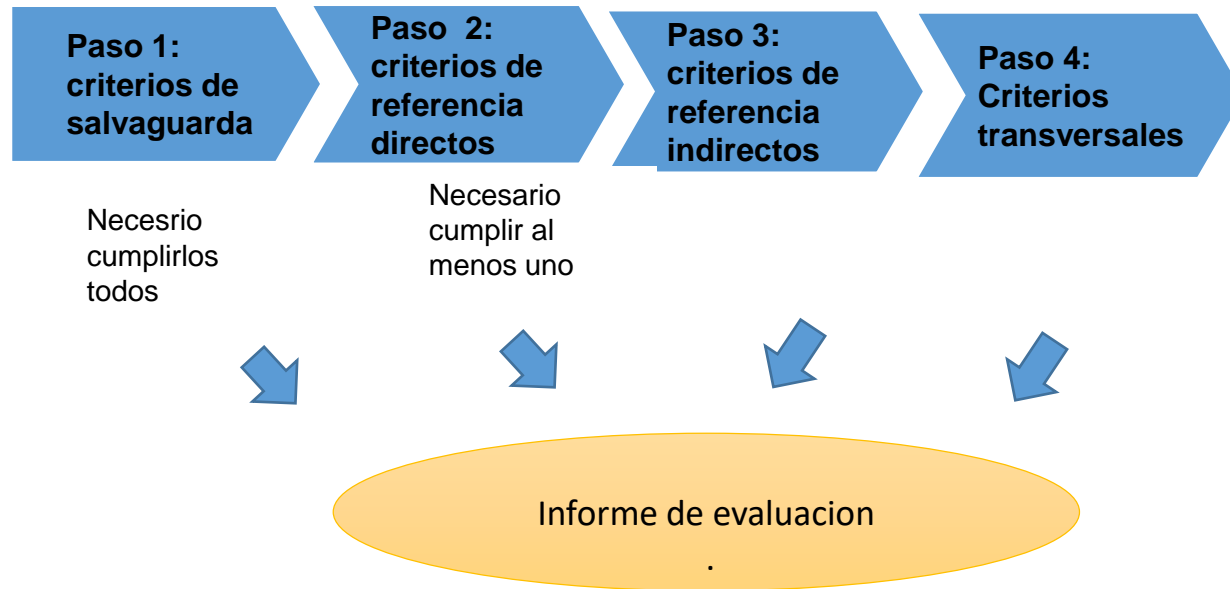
Paso 1: criterios de salvaguarda

Paso 2: criterios de referencia directos

Paso 3: criterios de referencia indirectos

Paso 4: Criterios transversales

Necesrio cumplirlos todos

Necesario cumplir al menos uno

Informe de evaluacion
.